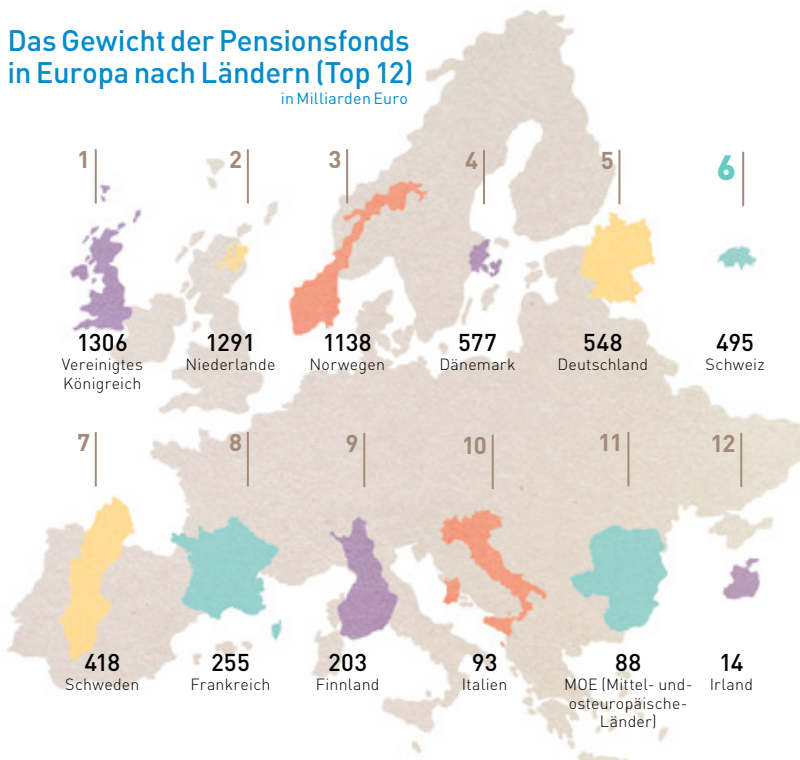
Das Gewicht der Pensionsfonds in Europa nach Ländern (Top 12)
in Milliarden Euro

1
1306
Vereinigtes Königreich

2
1291
Niederlande

3
1138
Norwegen

4
577
Dänemark

5
548
Deutschland

6
495
Schweiz

7
418
Schweden

8
255
Frankreich

9
203
Finnland

10
93
Italien

11
88
MOE (Mittel- und osteuropäische Länder)

12
14
Irland